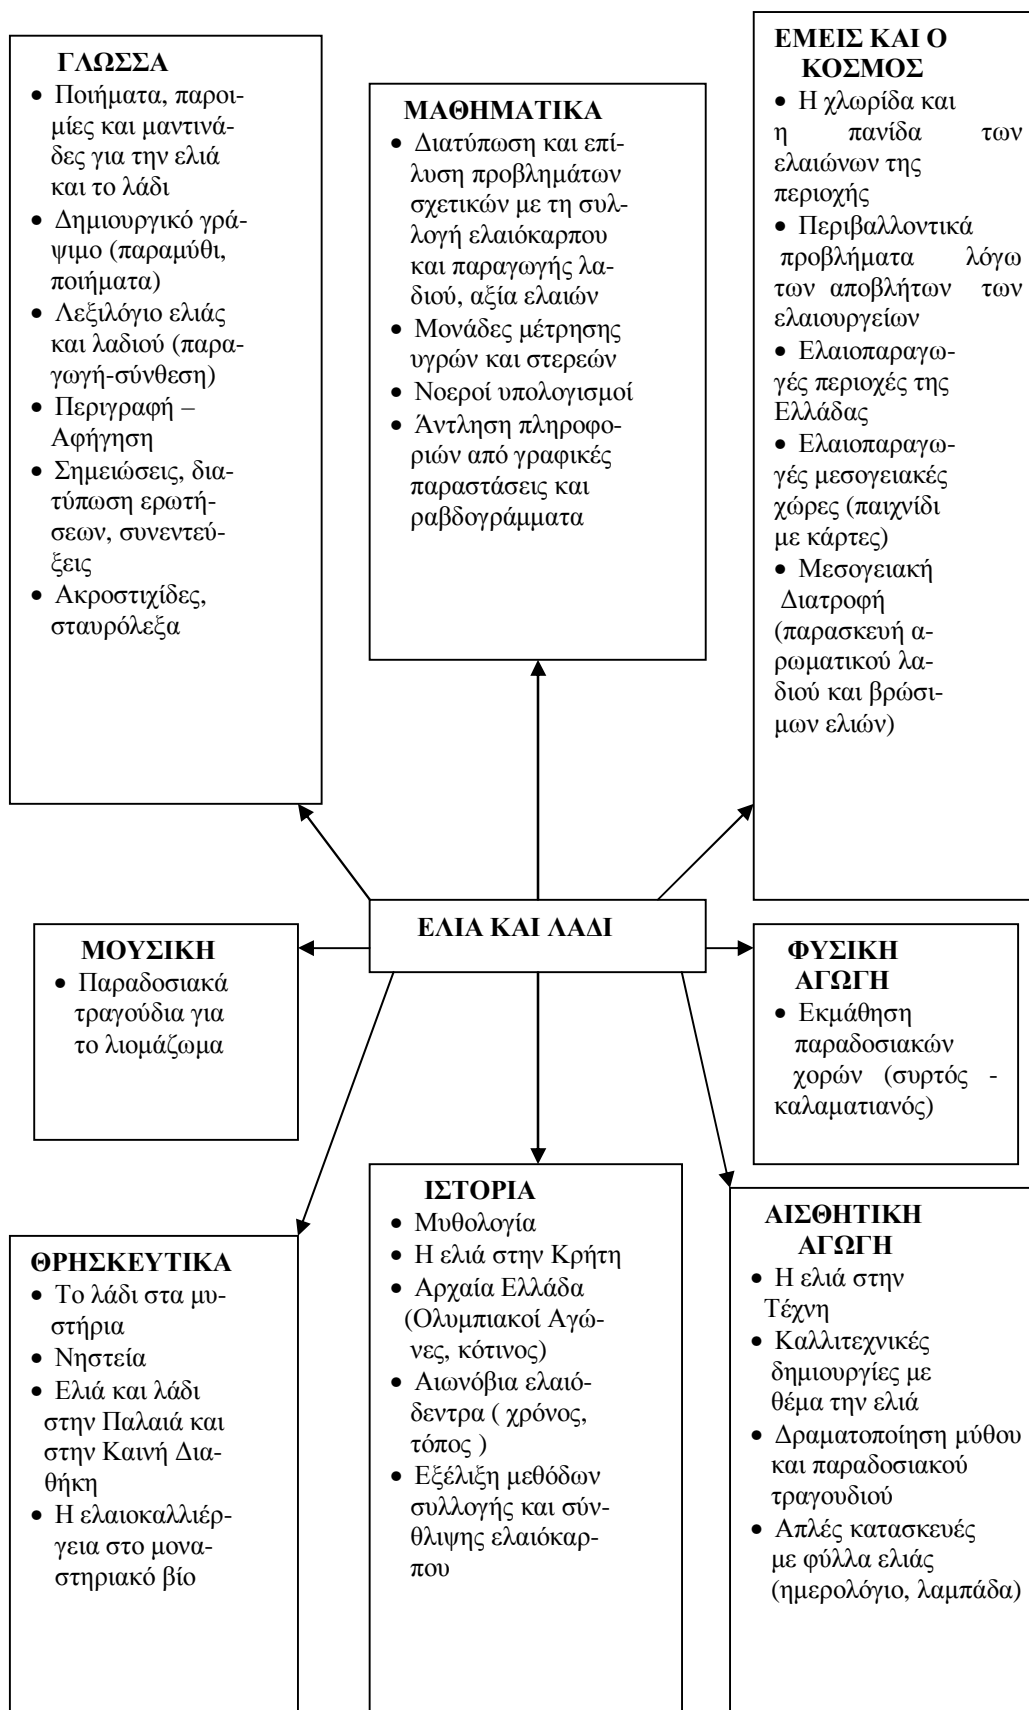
ΓΛΩΣΣΑ
• Ποιήματα, παροιμίες και μαντινάδες για την ελιά και το λάδι
• Δημιουργικό γράψιμο (παραμύθι, ποιήματα)
• Λεξιλόγιο ελιάς και λαδιού (παραγωγή-σύνθεση)
• Περιγραφή – Αφήγηση
• Σημειώσεις, διατύπωση ερωτήσεων, συνεντεύξεις
• Ακροστιχίδες, σταυρόλεξα

ΜΑΘΗΜΑΤΙΚΑ
• Διατύπωση και επίλυση προβλημάτων σχετικών με τη συλλογή ελαιόκαρπου και παραγωγής λαδιού, αξία ελαιών
• Μονάδες μέτρησης υγρών και στερεών
• Νοεροί υπολογισμοί
• Άντληση πληροφοριών από γραφικές παραστάσεις και ραβδογράμματα

ΕΜΕΙΣ ΚΑΙ Ο ΚΟΣΜΟΣ
• Η χλωρίδα και η πανίδα των ελαιώνων της περιοχής
• Περιβαλλοντικά προβλήματα λόγω των αποβλήτων των ελαιουργείων
• Ελαιοπαραγωγές περιοχές της Ελλάδας
• Ελαιοπαραγωγές μεσογειακές χώρες (παιχνίδι με κάρτες)
• Μεσογειακή Διατροφή (παρασκευή αρωματικού λαδιού και βρώσιμων ελιών)

ΕΛΙΑ ΚΑΙ ΛΑΔΙ

ΜΟΥΣΙΚΗ
• Παραδοσιακά τραγούδια για το λιομάζωμα

ΦΥΣΙΚΗ ΑΓΩΓΗ
• Εκμάθηση παραδοσιακών χορών (συρτός - καλαματιανός)

ΘΡΗΣΚΕΥΤΙΚΑ
• Το λάδι στα μυστήρια
• Νηστεία
• Ελιά και λάδι στην Παλαιά και στην Καινή Διαθήκη
• Η ελαιοκαλλιέργεια στο μοναστηριακό βίο

ΙΣΤΟΡΙΑ
• Μυθολογία
• Η ελιά στην Κρήτη
• Αρχαία Ελλάδα (Ολυμπιακοί Αγώνες, κότινος)
• Αιωνόβια ελαιόδεντρα ( χρόνος, τόπος )
• Εξέλιξη μεθόδων συλλογής και σύνθλιψης ελαιόκαρπου

ΑΙΣΘΗΤΙΚΗ ΑΓΩΓΗ
• Η ελιά στην Τέχνη
• Καλλιτεχνικές δημιουργίες με θέμα την ελιά
• Δραματοποίηση μύθου και παραδοσιακού τραγουδιού
• Απλές κατασκευές με φύλλα ελιάς (ημερολόγιο, λαμπάδα)